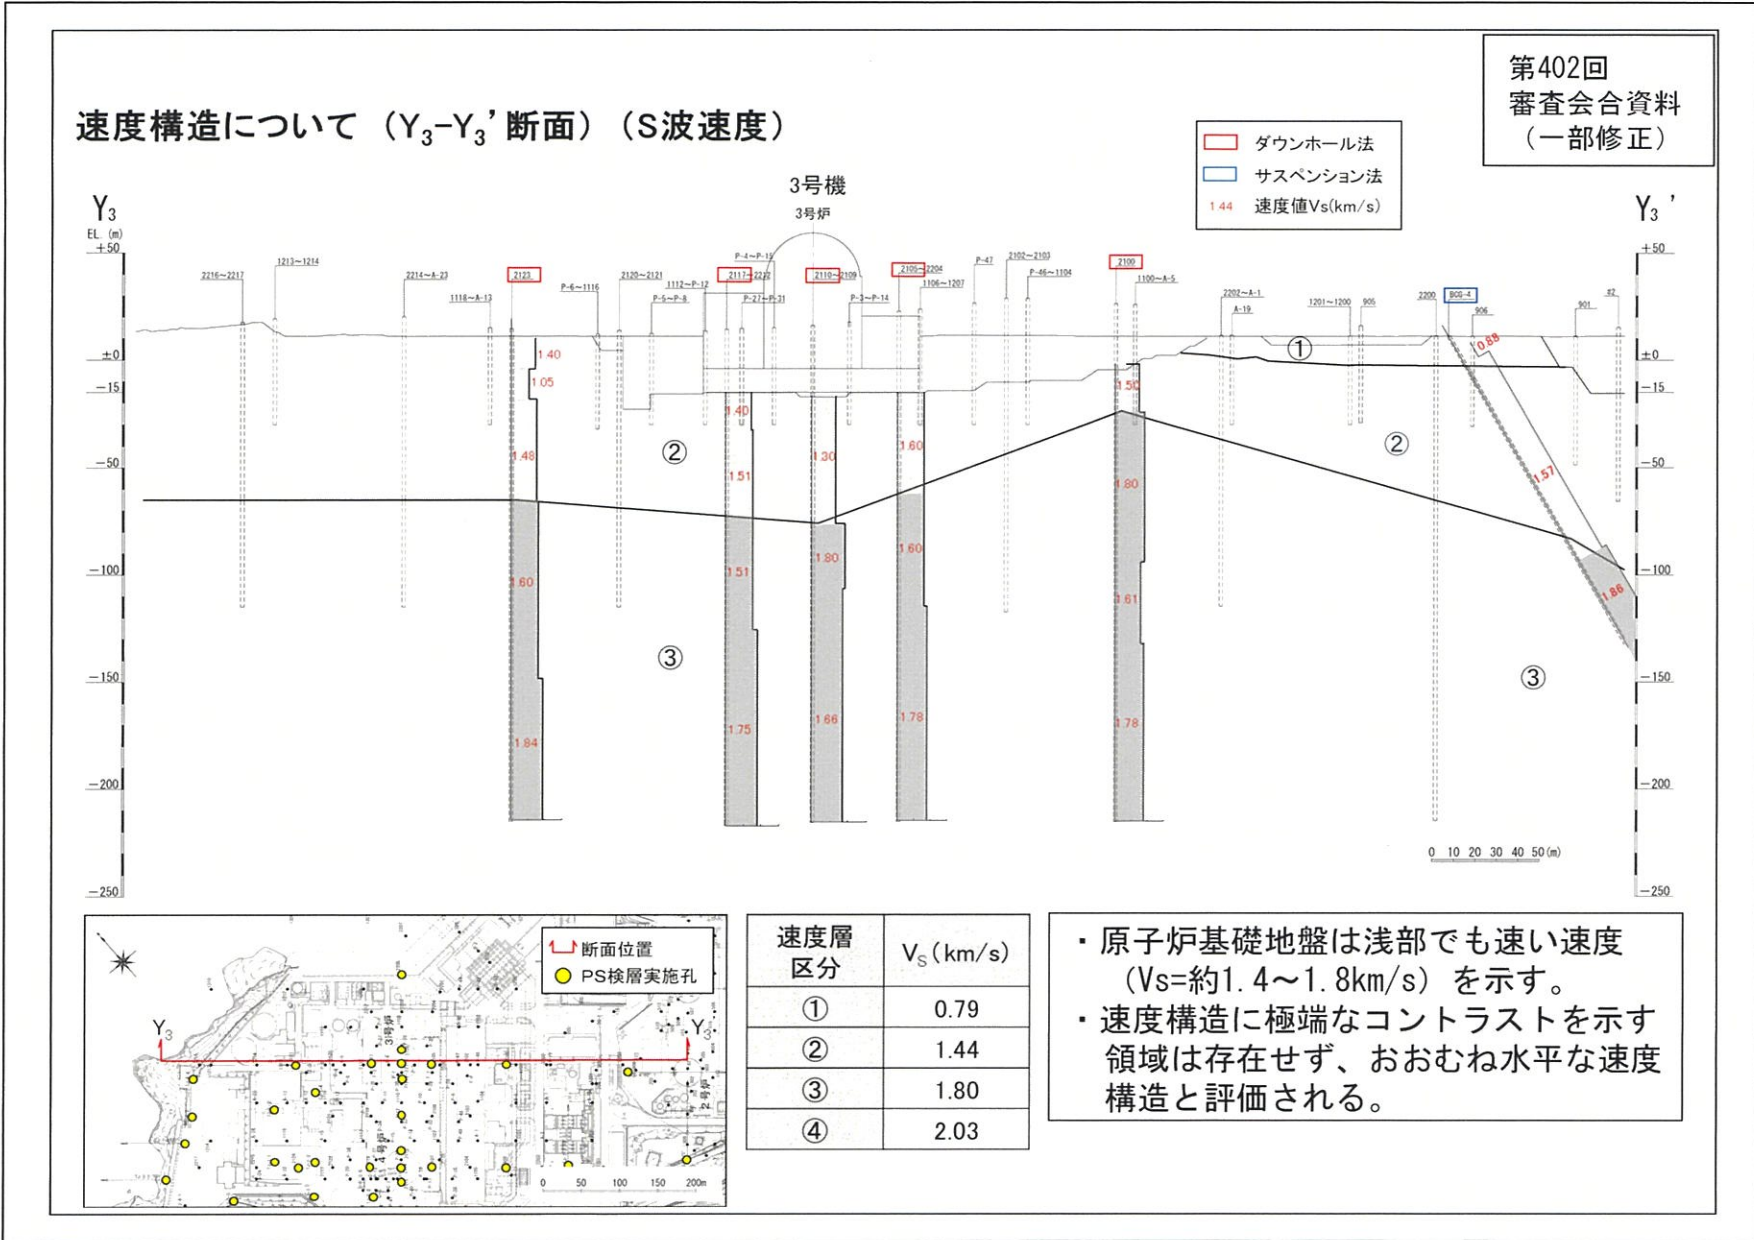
第402回
審査会合資料
（一部修正）

速度構造について（$Y_3$-$Y_3$'断面）（S波速度）

ダウンホール法
サスペンション法
1.44 速度値Vs(km/s)

3号機
3号炉

$Y_3$
EL (m)
+50
±0
−15
−50
−100
−150
−200
−250

$Y_3$'
+50
±0
−15
−50
−100
−150
−200
−250

2216~2217 1213~1214 2214~A-23 1118~A-13 2123 P-6~1116 2120~2121 1112~P-12 P-5~P-8 P-4~P-15 2117~2212 P-27~P-31 2110~2109 P-3~P-14 2105~2204 1106~1207 P-47 2102~2103 P-46~1104 2100 1100~A-5 2202~A-1 A-19 1201~1200 905 2200 BCG-4 906 901 #2

1.40 1.05 1.48 1.60 1.84 1.40 1.51 1.51 1.75 1.30 1.80 1.66 1.60 1.60 1.78 1.50 1.80 1.61 1.78 0.88 1.57 1.86

① ② ③ ② ③

0 10 20 30 40 50(m)

断面位置
PS検層実施孔
$Y_3$ $Y_3$'
3号炉 4号炉 2号炉
0 50 100 150 200m

| 速度層区分 | $V_S$(km/s) |
|---|---|
| ① | 0.79 |
| ② | 1.44 |
| ③ | 1.80 |
| ④ | 2.03 |

・原子炉基礎地盤は浅部でも速い速度（Vs=約1.4~1.8km/s）を示す。
・速度構造に極端なコントラストを示す領域は存在せず、おおむね水平な速度構造と評価される。